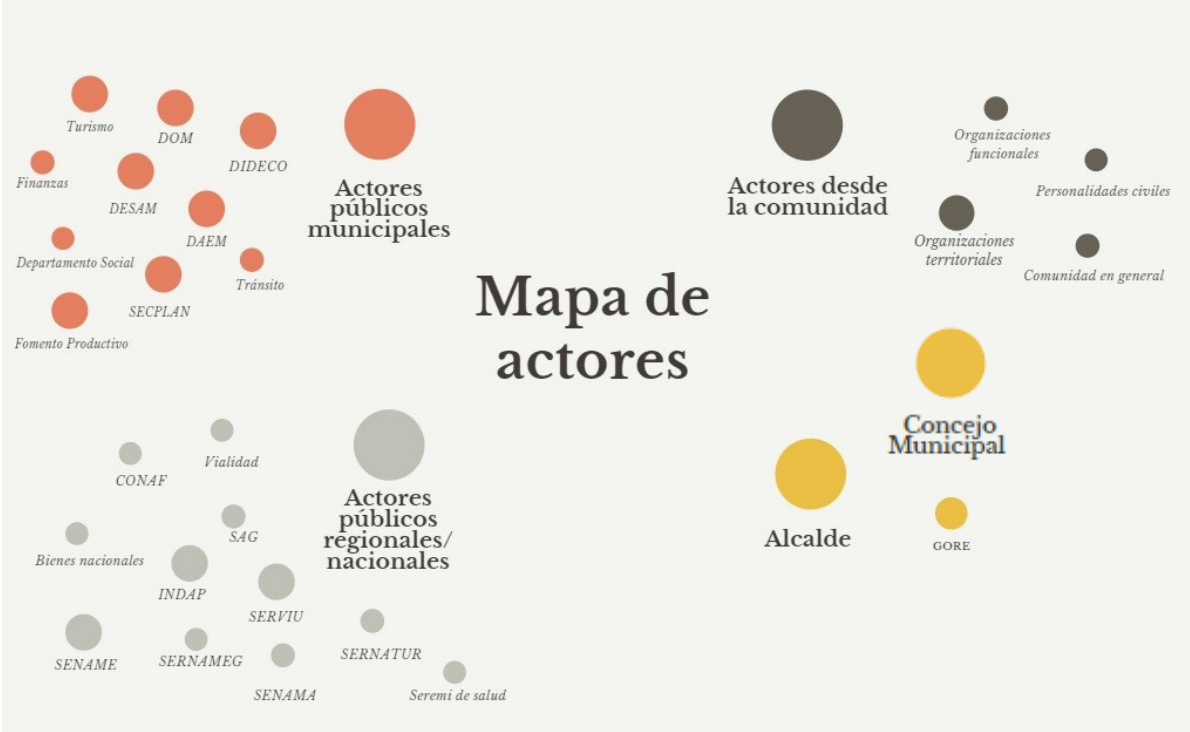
Turismo

DOM

DIDECO

Finanzas

DESAM

DAEM

Departamento Social

Tránsito

SECPLAN

Fomento Productivo

Actores públicos municipales

Actores desde la comunidad

Organizaciones funcionales

Personalidades civiles

Organizaciones territoriales

Comunidad en general

Mapa de actores

Concejo Municipal

Alcalde

GORE

Vialidad

CONAF

Actores públicos regionales/ nacionales

SAG

Bienes nacionales

INDAP

SERVIU

SENAME

SERNAMEG

SERNATUR

SENAMA

Seremi de salud